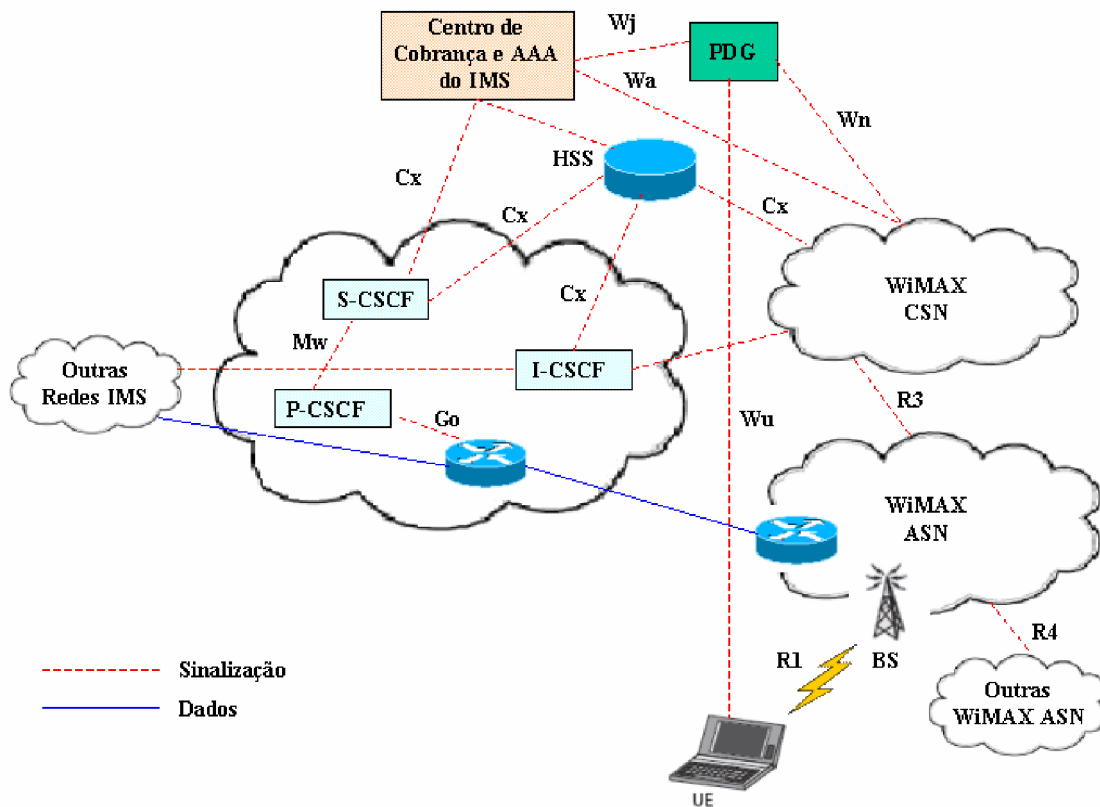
Centro de Cobrança e AAA do IMS

Wj

PDG

Wa

Wn

HSS

Cx

Cx

Cx

S-CSCF

Cx

WiMAX CSN

Mw

Outras Redes IMS

I-CSCF

P-CSCF

Go

Wu

R3

WiMAX ASN

R4

Sinalização

Dados

R1

BS

Outras WiMAX ASN

UE